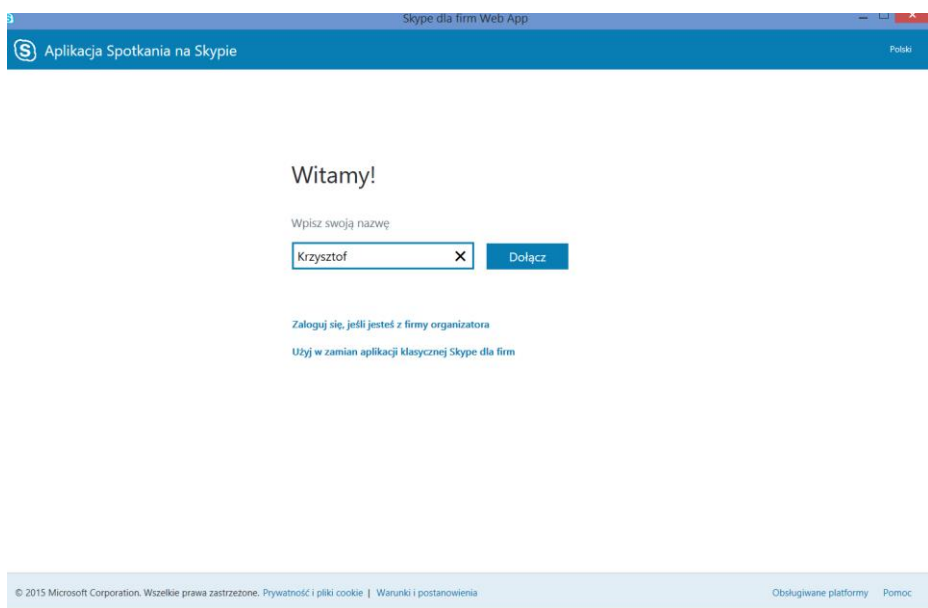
Skype dla firm Web App

Aplikacja Spotkania na Skypie

Polski

Witamy!

Wpisz swoją nazwę

Krzysztof

Dołącz

Zaloguj się, jeśli jesteś z firmy organizatora

Użyj w zamian aplikacji klasycznej Skype dla firm

© 2015 Microsoft Corporation. Wszelkie prawa zastrzeżone. Prywatność i pliki cookie | Warunki i postanowienia

Obsługiwane platformy Pomoc